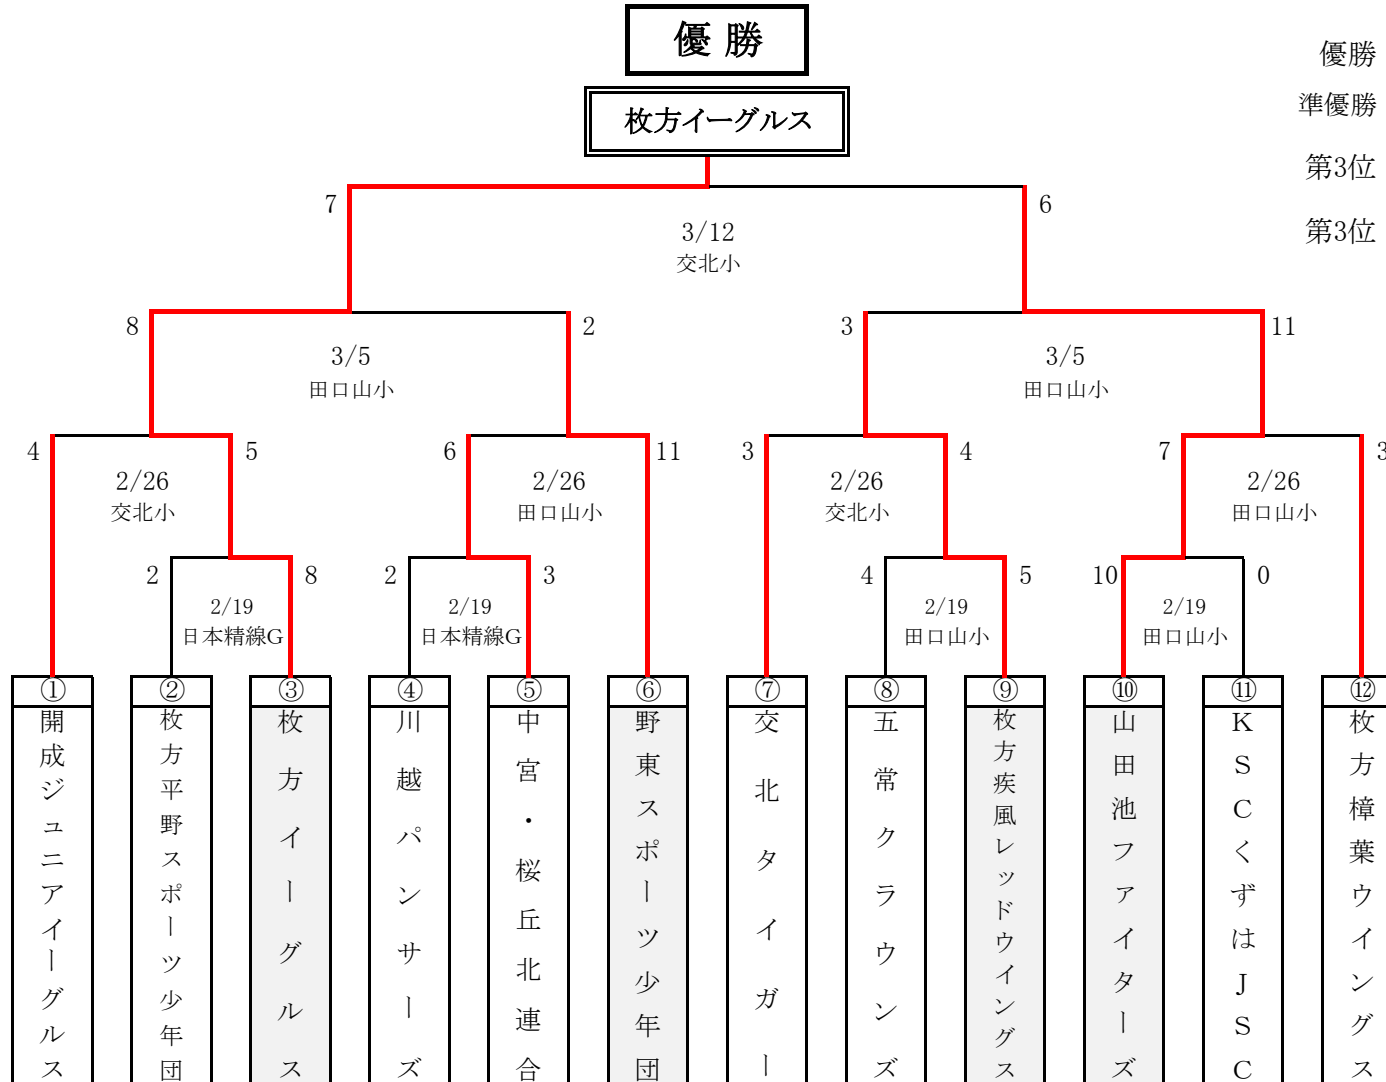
優勝

枚方イーグルス

優勝
準優勝
第3位
第3位

7
3/12
交北小
6

8
3/5
田口山小
2

3
3/5
田口山小
11

4
2/26
交北小
5

6
2/26
田口山小
11

3
2/26
交北小
4

7
2/26
田口山小
3

2
2/19
日本精線G
8

2
2/19
日本精線G
3

4
2/19
田口山小
5

10
2/19
田口山小
0

①
開成ジュニアイーグルス

②
枚方平野スポーツ少年団

③
枚方イーグルス

④
川越パンサーズ

⑤
中宮・桜丘北連合

⑥
野東スポーツ少年団

⑦
交北タイガー

⑧
五常クラウンズ

⑨
枚方疾風レッドウイングス

⑩
山田池ファイターズ

⑪
KSCくずはJSC

⑫
枚方樟葉ウイングス